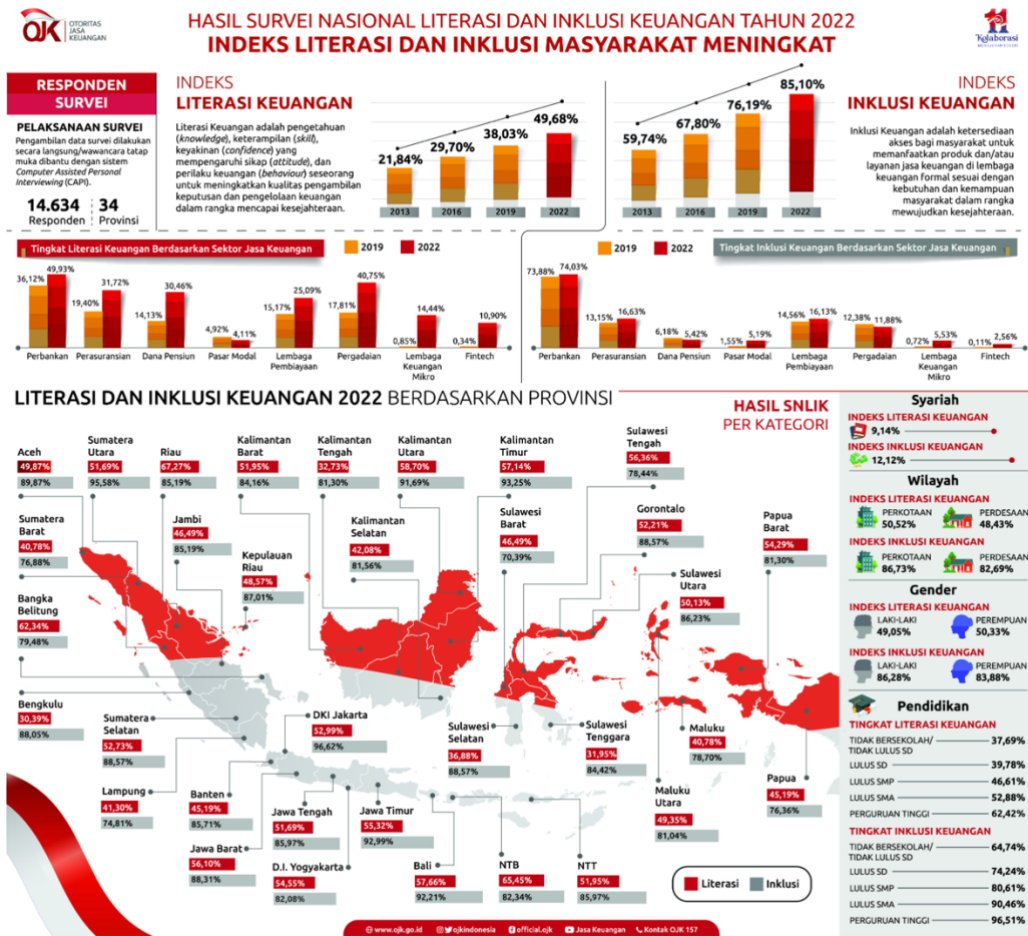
OJK OTORITAS JASA KEUANGAN

HASIL SURVEI NASIONAL LITERASI DAN INKLUSI KEUANGAN TAHUN 2022
INDEKS LITERASI DAN INKLUSI MASYARAKAT MENINGKAT

Kolaborasi

RESPONDEN SURVEI

PELAKSANAAN SURVEI
Pengambilan data survei dilakukan secara langsung/wawancara tatap muka dibantu dengan sistem Computer Assisted Personal Interviewing (CAPI).

14.634 Responden | 34 Provinsi

INDEKS LITERASI KEUANGAN

Literasi Keuangan adalah pengetahuan (knowledge), keterampilan (skill), keyakinan (confidence) yang mempengaruhi sikap (attitude), dan perilaku keuangan (behaviour) seseorang untuk meningkatkan kualitas pengambilan keputusan dan pengelolaan keuangan dalam rangka mencapai kesejahteraan.

21,84% 2013
29,70% 2016
38,03% 2019
49,68% 2022

59,74% 2013
67,80% 2016
76,19% 2019
85,10% 2022

INDEKS INKLUSI KEUANGAN

Inklusi Keuangan adalah ketersediaan akses bagi masyarakat untuk memanfaatkan produk dan/atau layanan jasa keuangan di lembaga keuangan formal sesuai dengan kebutuhan dan kemampuan masyarakat dalam rangka mewujudkan kesejahteraan.

Tingkat Literasi Keuangan Berdasarkan Sektor Jasa Keuangan
2019 2022

| Sektor | 2019 | 2022 |
|---|---|---|
| Perbankan | 36,12% | 49,93% |
| Perasuransian | 19,40% | 31,72% |
| Dana Pensiun | 14,13% | 30,46% |
| Pasar Modal | 4,92% | 4,11% |
| Lembaga Pembiayaan | 15,17% | 25,09% |
| Pergadaian | 17,81% | 40,75% |
| Lembaga Keuangan Mikro | 0,85% | 14,44% |
| Fintech | 0,34% | 10,90% |

2019 2022
Tingkat Inklusi Keuangan Berdasarkan Sektor Jasa Keuangan

| Sektor | 2019 | 2022 |
|---|---|---|
| Perbankan | 73,88% | 74,03% |
| Perasuransian | 13,15% | 16,63% |
| Dana Pensiun | 6,18% | 5,42% |
| Pasar Modal | 1,55% | 5,19% |
| Lembaga Pembiayaan | 14,56% | 16,13% |
| Pergadaian | 12,38% | 11,88% |
| Lembaga Keuangan Mikro | 0,72% | 5,53% |
| Fintech | 0,11% | 2,56% |

LITERASI DAN INKLUSI KEUANGAN 2022 BERDASARKAN PROVINSI

| Provinsi | Literasi | Inklusi |
|---|---|---|
| Aceh | 49,87% | 89,87% |
| Sumatera Utara | 51,69% | 95,58% |
| Riau | 67,27% | 85,19% |
| Kalimantan Barat | 51,95% | 84,16% |
| Kalimantan Tengah | 32,73% | 81,30% |
| Kalimantan Utara | 58,70% | 91,69% |
| Kalimantan Timur | 57,14% | 93,25% |
| Sulawesi Tengah | 56,36% | 78,44% |
| Sumatera Barat | 40,78% | 76,88% |
| Jambi | 46,49% | 85,19% |
| Kepulauan Riau | 48,57% | 87,01% |
| Kalimantan Selatan | 42,08% | 81,56% |
| Sulawesi Barat | 46,49% | 70,39% |
| Gorontalo | 52,21% | 88,57% |
| Papua Barat | 54,29% | 81,30% |
| Bangka Belitung | 62,34% | 79,48% |
| Sulawesi Utara | 50,13% | 86,23% |
| Bengkulu | 30,39% | 88,05% |
| Sumatera Selatan | 52,73% | 88,57% |
| DKI Jakarta | 52,99% | 96,62% |
| Sulawesi Selatan | 36,88% | 88,57% |
| Sulawesi Tenggara | 31,95% | 84,42% |
| Maluku | 40,78% | 78,70% |
| Lampung | 41,30% | 74,81% |
| Banten | 45,19% | 85,71% |
| Jawa Tengah | 51,69% | 85,97% |
| Jawa Timur | 55,32% | 92,99% |
| Papua | 45,19% | 76,36% |
| Maluku Utara | 49,35% | 81,04% |
| Jawa Barat | 56,10% | 88,31% |
| D.I. Yogyakarta | 54,55% | 82,08% |
| Bali | 57,66% | 92,21% |
| NTB | 65,45% | 82,34% |
| NTT | 51,95% | 85,97% |

Literasi Inklusi

HASIL SNLIK PER KATEGORI

Syariah
INDEKS LITERASI KEUANGAN 9,14%
INDEKS INKLUSI KEUANGAN 12,12%

Wilayah
INDEKS LITERASI KEUANGAN
PERKOTAAN 50,52% PERDESAAN 48,43%
INDEKS INKLUSI KEUANGAN
PERKOTAAN 86,73% PERDESAAN 82,69%

Gender
INDEKS LITERASI KEUANGAN
LAKI-LAKI 49,05% PEREMPUAN 50,33%
INDEKS INKLUSI KEUANGAN
LAKI-LAKI 86,28% PEREMPUAN 83,88%

Pendidikan
TINGKAT LITERASI KEUANGAN
TIDAK BERSEKOLAH/ TIDAK LULUS SD 37,69%
LULUS SD 39,78%
LULUS SMP 46,61%
LULUS SMA 52,88%
PERGURUAN TINGGI 62,42%
TINGKAT INKLUSI KEUANGAN
TIDAK BERSEKOLAH/ TIDAK LULUS SD 64,74%
LULUS SD 74,24%
LULUS SMP 80,61%
LULUS SMA 90,46%
PERGURUAN TINGGI 96,51%

www.ojk.go.id ojkindonesia official.ojk Jasa Keuangan Kontak OJK 157